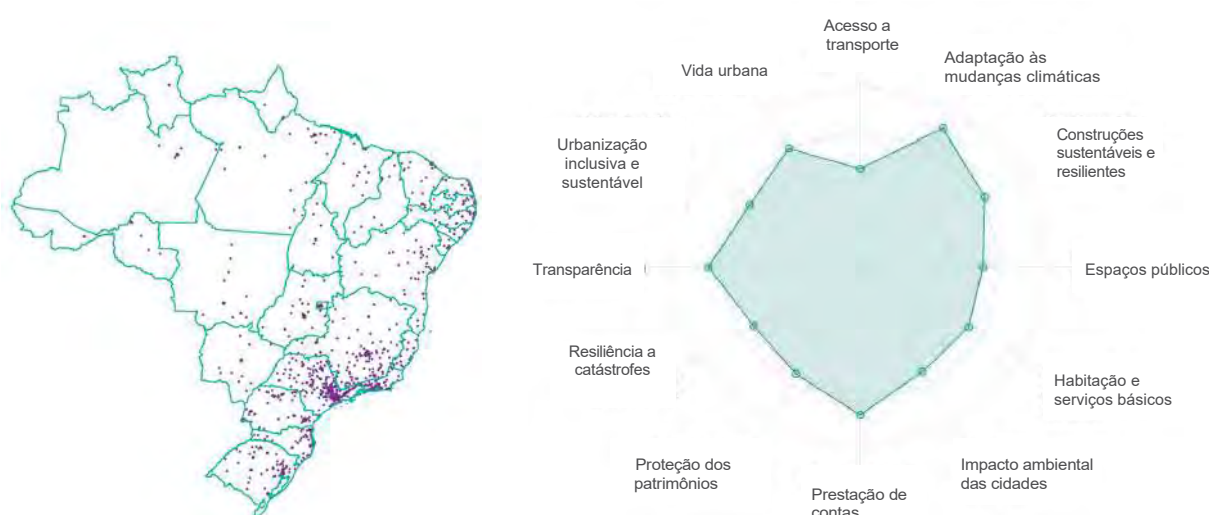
Acesso a transporte

Adaptação às mudanças climáticas

Vida urbana

Construções sustentáveis e resilientes

Urbanização inclusiva e sustentável

Transparência

Espaços públicos

Resiliência a catástrofes

Habitação e serviços básicos

Proteção dos patrimônios

Impacto ambiental das cidades

Prestação de contas